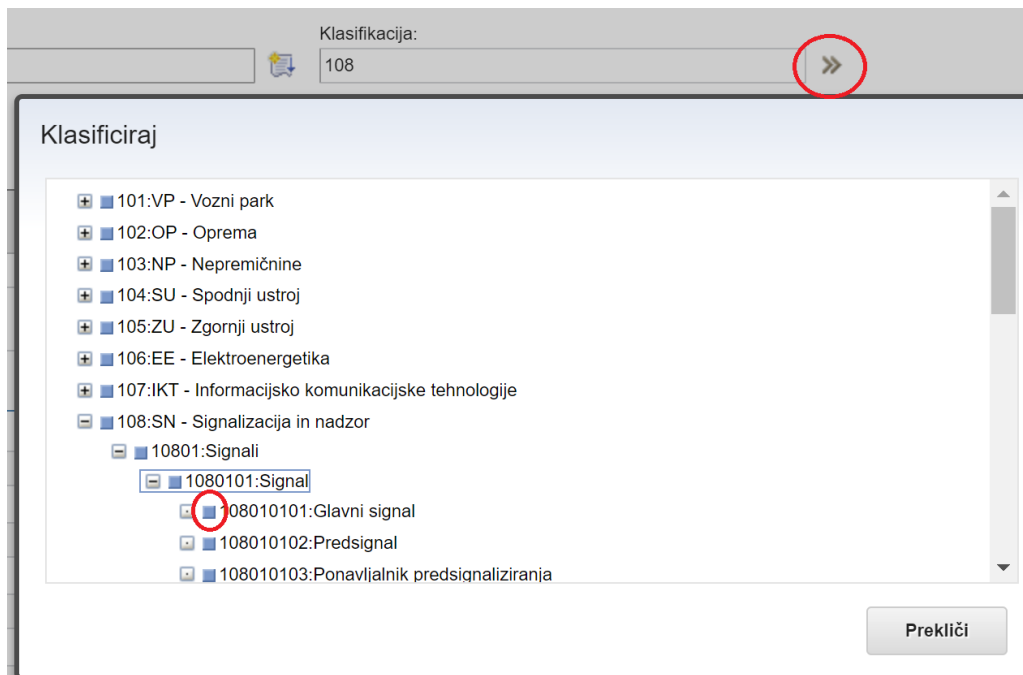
Klasifikacija:
108
»

Klasificiraj

101:VP - Vozni park
102:OP - Oprema
103:NP - Nepremičnine
104:SU - Spodnji ustroj
105:ZU - Zgornji ustroj
106:EE - Elektroenergetika
107:IKT - Informacijsko komunikacijske tehnologije
108:SN - Signalizacija in nadzor
10801:Signali
1080101:Signal
108010101:Glavni signal
108010102:Predsignal
108010103:Ponavljalnik predsignaliziranja

Prekliči